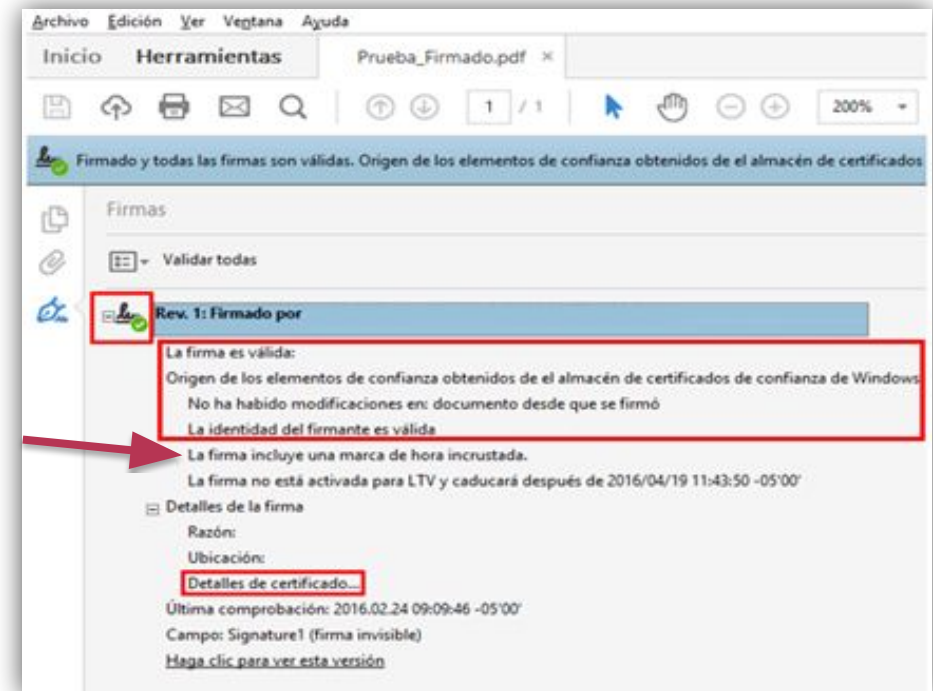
Archivo Edición Ver Ventana Ayuda

Inicio Herramientas Prueba_Firmado.pdf ×

1 / 1 200%

Firmado y todas las firmas son válidas. Origen de los elementos de confianza obtenidos de el almacén de certificados

Firmas

Validar todas

Rev. 1: Firmado por

La firma es válida:

Origen de los elementos de confianza obtenidos de el almacén de certificados de confianza de Windows

No ha habido modificaciones en: documento desde que se firmó

La identidad del firmante es válida

La firma incluye una marca de hora incrustada.

La firma no está activada para LTV y caducará después de 2016/04/19 11:43:50 -05'00'

Detalles de la firma

Razón:

Ubicación:

Detalles de certificado...

Última comprobación: 2016.02.24 09:09:46 -05'00'

Campo: Signature1 (firma invisible)

Haga clic para ver esta versión